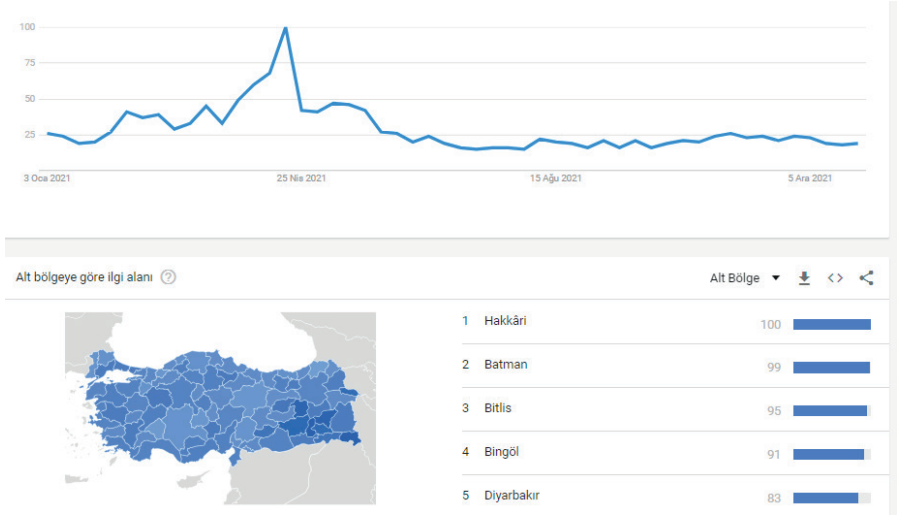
100
75
50
25
3 Oca 2021
25 Nis 2021
15 Ağu 2021
5 Ara 2021

Alt bölgeye göre ilgi alanı ?

Alt Bölge ▾

| | | |
|---|---|---|
| 1 | Hakkâri | 100 |
| 2 | Batman | 99 |
| 3 | Bitlis | 95 |
| 4 | Bingöl | 91 |
| 5 | Diyarbakır | 83 |